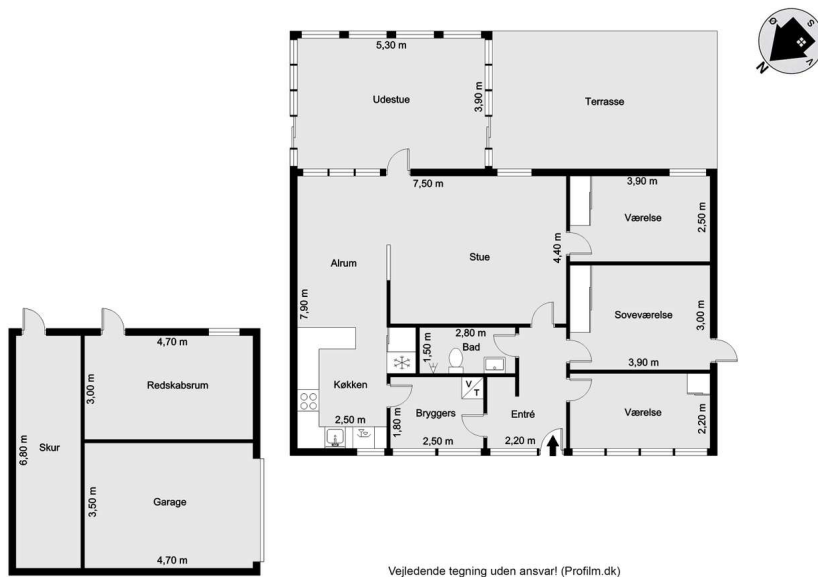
S
Ø
V
N

5,30 m
Udestue
3,90 m
Terrasse
7,50 m
3,90 m
Værelse
2,50 m
4,40 m
Alrum
Stue
7,90 m
Soveværelse
3,00 m
2,80 m
Bad
1,50 m
3,90 m
V
T
Køkken
Værelse
2,50 m
1,80 m
Bryggers
Entré
2,20 m
2,50 m
2,20 m

4,70 m
Redskabsrum
3,00 m
6,80 m
Skur
3,50 m
Garage
4,70 m

Vejledende tegning uden ansvar! (Profilm.dk)